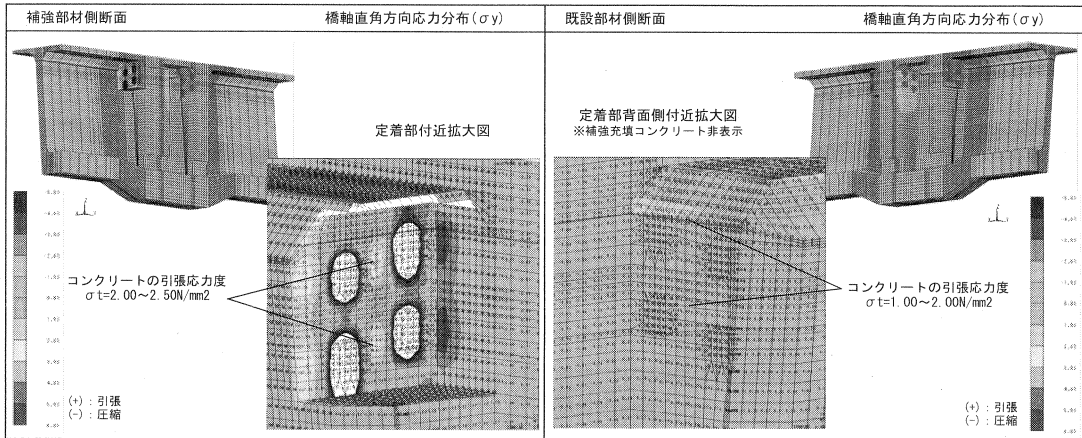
補強部材側断面

橋軸直角方向応力分布(σy)

定着部付近拡大図

コンクリートの引張応力度
σt=2.00～2.50N/mm2

(+)：引張
(-)：圧縮

既設部材側断面

橋軸直角方向応力分布(σy)

定着部背面側付近拡大図
※補強充填コンクリート非表示

コンクリートの引張応力度
σt=1.00～2.00N/mm2

(+)：引張
(-)：圧縮